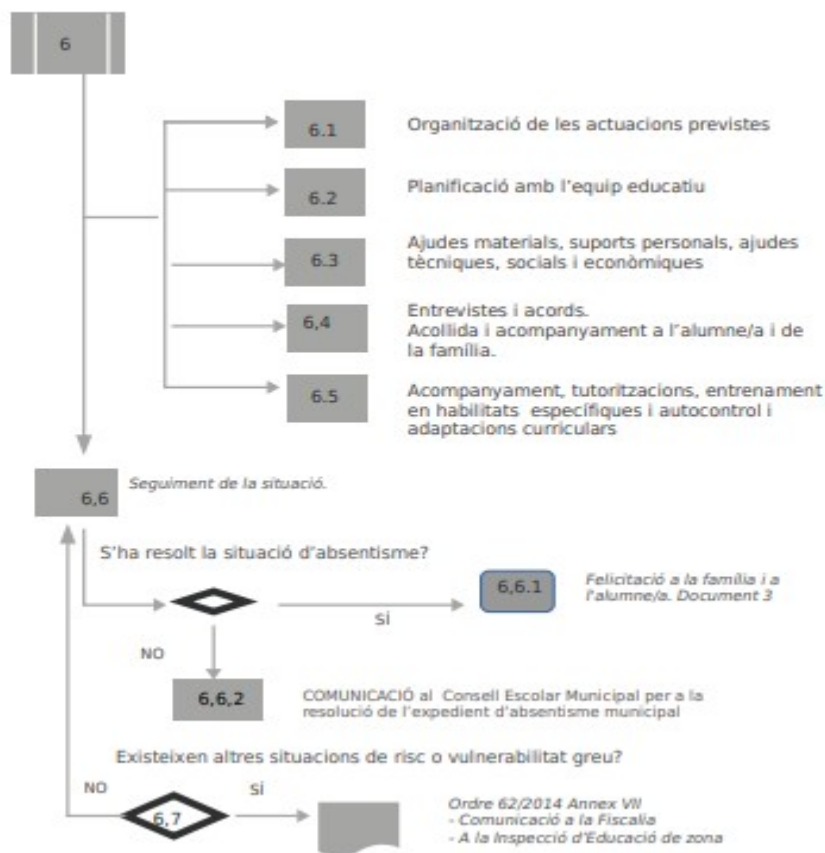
6

6.1 Organització de les actuacions previstes

6.2 Planificació amb l'equip educatiu

6.3 Ajudes materials, suports personals, ajudes tècniques, socials i econòmiques

6,4 Entrevistes i acords. Acollida i acompanyament a l'alumne/a i de la família.

6.5 Acompanyament, tutoritzacions, entrenament en habilitats específiques i autocontrol i adaptacions curriculars

6,6 Seguiment de la situació.

S'ha resolt la situació d'absentisme?

SI

6,6.1 Felicitació a la família i a l'alumne/a. Document 3

NO

6,6,2 COMUNICACIÓ al Consell Escolar Municipal per a la resolució de l'expedient d'absentisme municipal

Existeixen altres situacions de risc o vulnerabilitat greu?

NO

SI

6,7

Ordre 62/2014 Annex VII
- Comunicació a la Fiscalia
- A la Inspecció d'Educació de zona